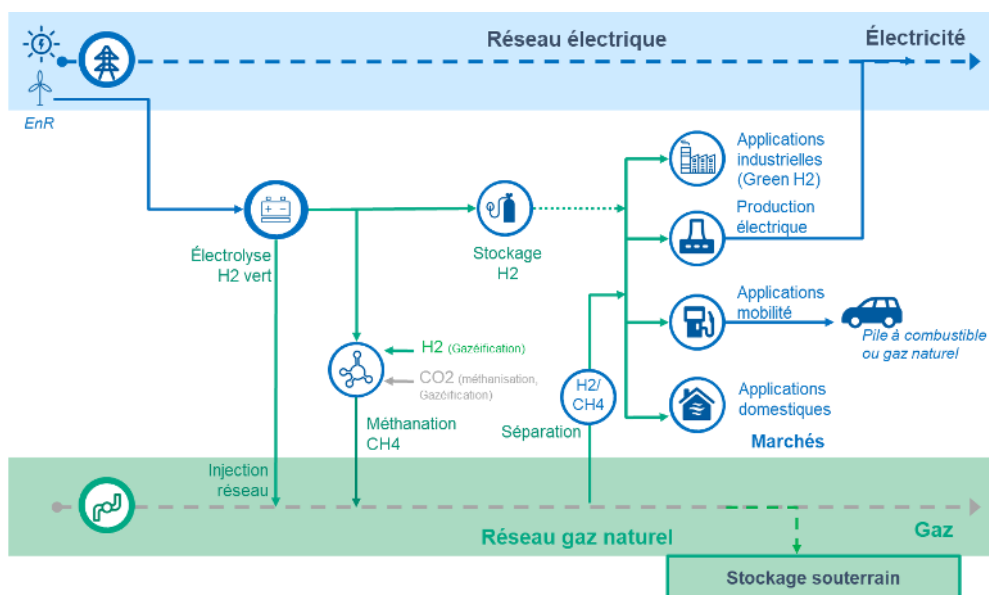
Réseau électrique

Électricité

EnR

Électrolyse H2 vert

Stockage H2

Applications industrielles (Green H2)

Production électrique

Applications mobilité

Pile à combustible ou gaz naturel

Applications domestiques

Marchés

H2 (Gazéification)

CO2 (méthanisation, Gazéification)

Méthanation CH4

H2/ CH4

Séparation

Injection réseau

Réseau gaz naturel

Gaz

Stockage souterrain